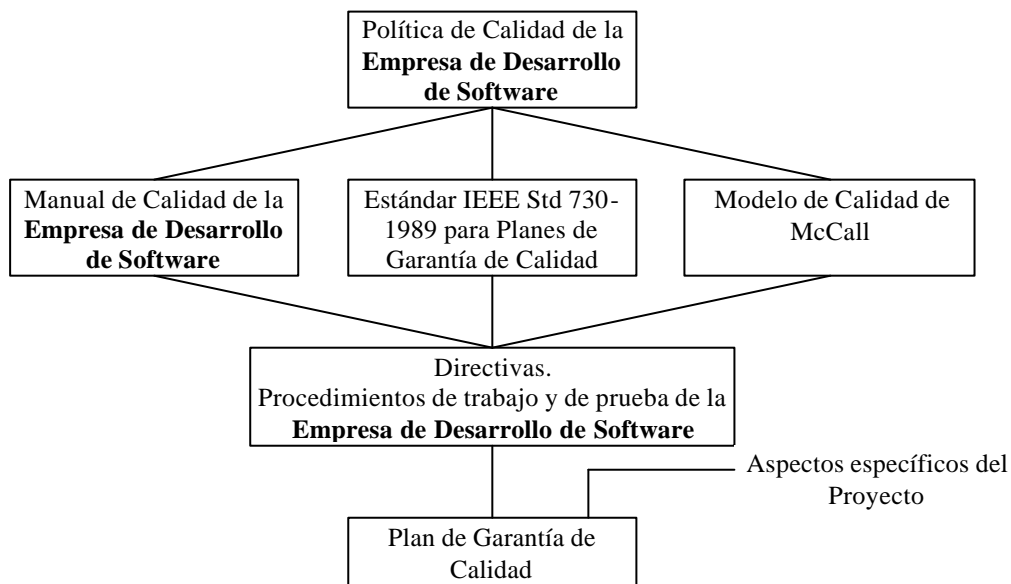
Política de Calidad de la **Empresa de Desarrollo de Software**

Manual de Calidad de la **Empresa de Desarrollo de Software**

Estándar IEEE Std 730-1989 para Planes de Garantía de Calidad

Modelo de Calidad de McCall

Directivas.
Procedimientos de trabajo y de prueba de la **Empresa de Desarrollo de Software**

Aspectos específicos del Proyecto

Plan de Garantía de Calidad